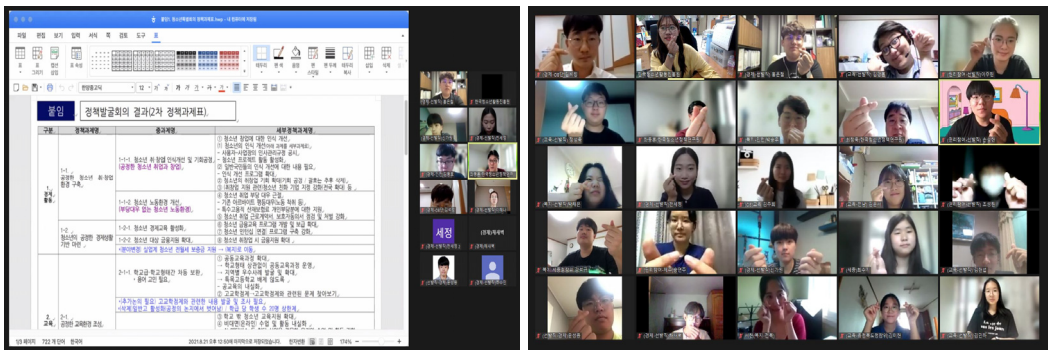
붙임 정책발굴회의 결과(2차 정책과제표).

| 구분 | 정책과제명 | 중과제명 | 세부정책과제명 |
|---|---|---|---|
| 1. 경제·활동 | 1-1 공정한 청소년 취·창업 환경 구축 | 1-1-1 청소년 취·창업 인식개선 및 기회균등 (공정한 청소년 취업과 창업) | ① 청소년 창업에 대한 인식 개선 |
| | | 1-1-2 청소년 노동환경 개선 (부당대우 없는 청소년 노동환경) | |
| | 1-2 청소년의 공정한 경제활동 기반 마련 | 1-2-1 청소년 경제교육 활성화 | |
| | | 1-2-2 청소년 대상 금융지원 확대 | |
| 2. 교육 | 2-1 공정한 교육환경 조성 | 2-1-1 학교급·학교형태간 차등 보완 | ① 공동교육과정 확대 |

세정